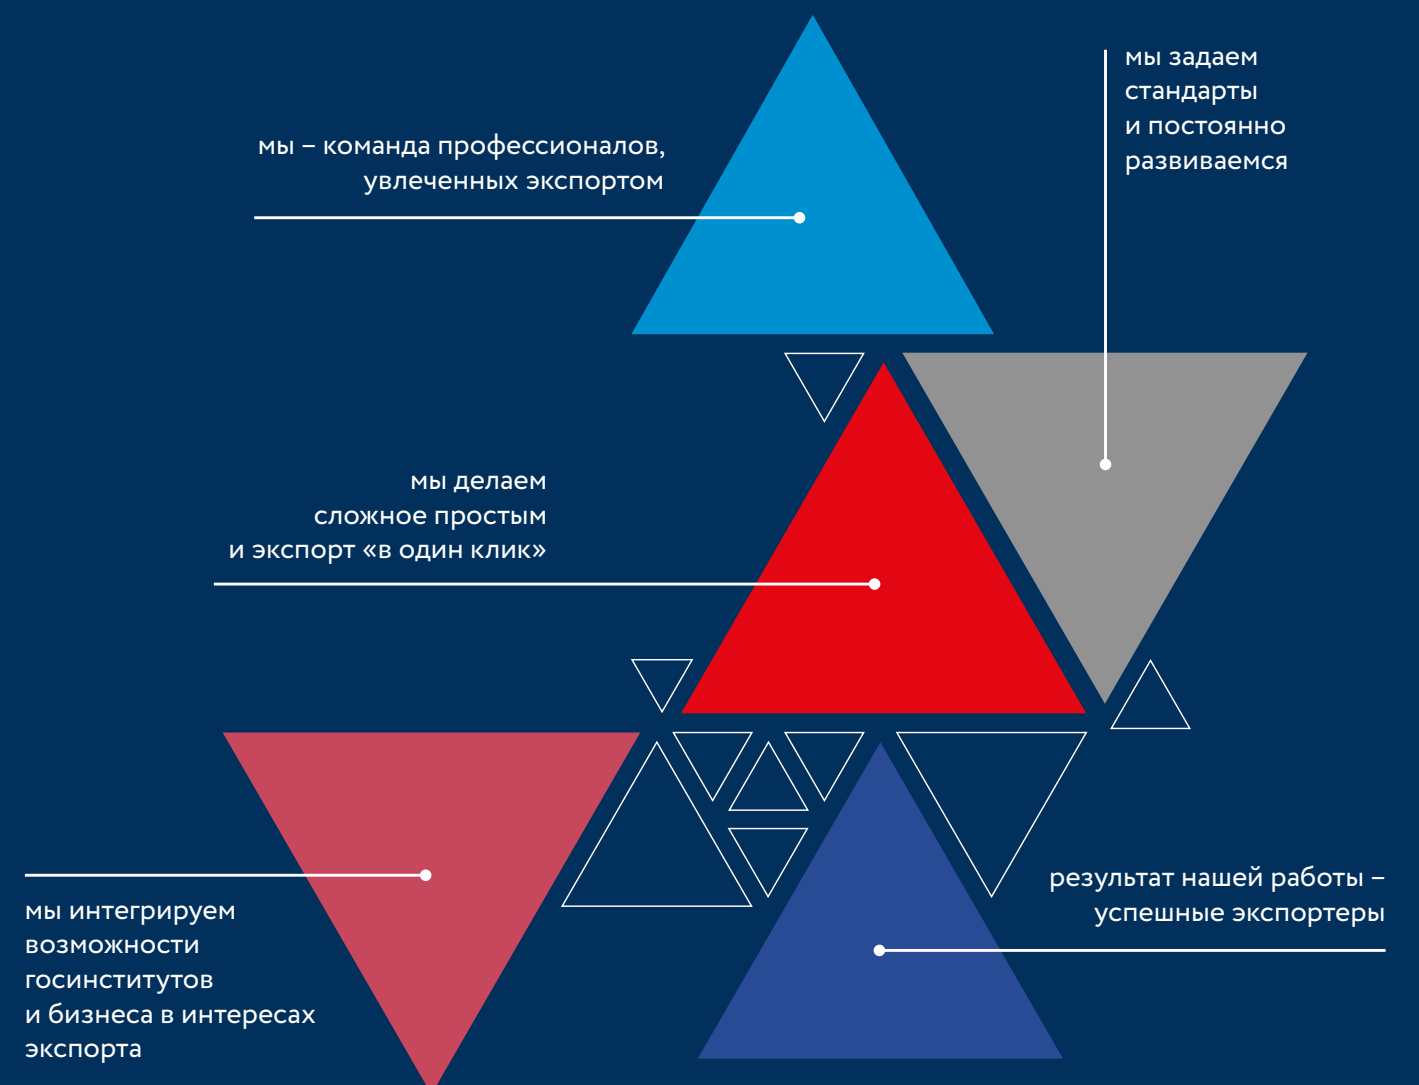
мы – команда профессионалов, увлеченных экспортом

мы задаем стандарты и постоянно развиваемся

мы делаем сложное простым и экспорт «в один клик»

мы интегрируем возможности госинститутов и бизнеса в интересах экспорта

результат нашей работы – успешные экспортеры